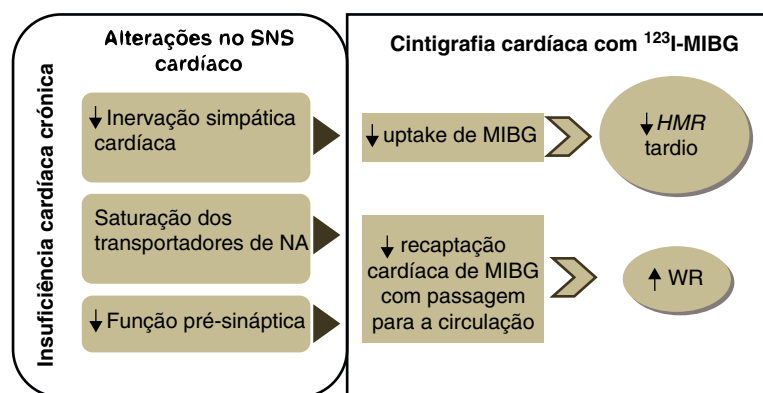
Insuficiência cardíaca crónica

Alterações no SNS cardíaco

↓Inervação simpática cardíaca

Saturação dos transportadores de NA

↓Função pré-sináptica

Cintigrafia cardíaca com $^{123}$I-MIBG

↓uptake de MIBG

↓*HMR* tardio

↓recaptação cardíaca de MIBG com passagem para a circulação

↑WR